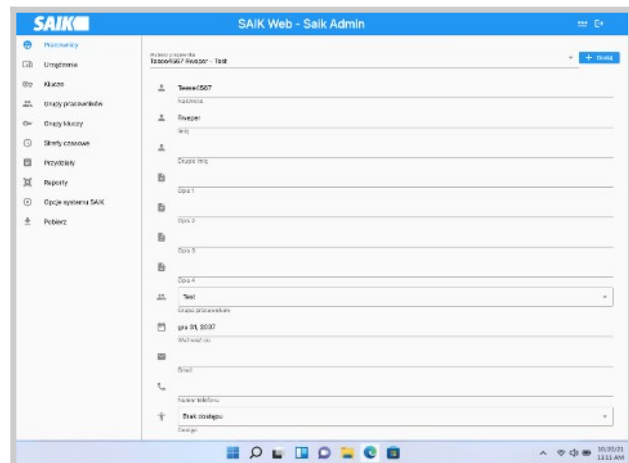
SAIK

SAIK Web - Saik Admin

Pracownicy
Urządzenia
Klucze
Grupy pracowników
Grupy kluczy
Strefy czasowe
Przydziały
Raporty
Opcje systemu SAIK
Pobierz

Wybierz pracownika
Tomo4567 Rweper - Test

+ Dodaj

Tomo4567
Nazwisko

Rweper
Imię

Drugie imię

Opis 1

Opis 2

Opis 3

Opis 4

Test
Grupa pracowników

gru 31, 2037
Ważność do

Email

Numer telefonu

Brak dostępu
Dostęp

10:35:31
12.11.AM